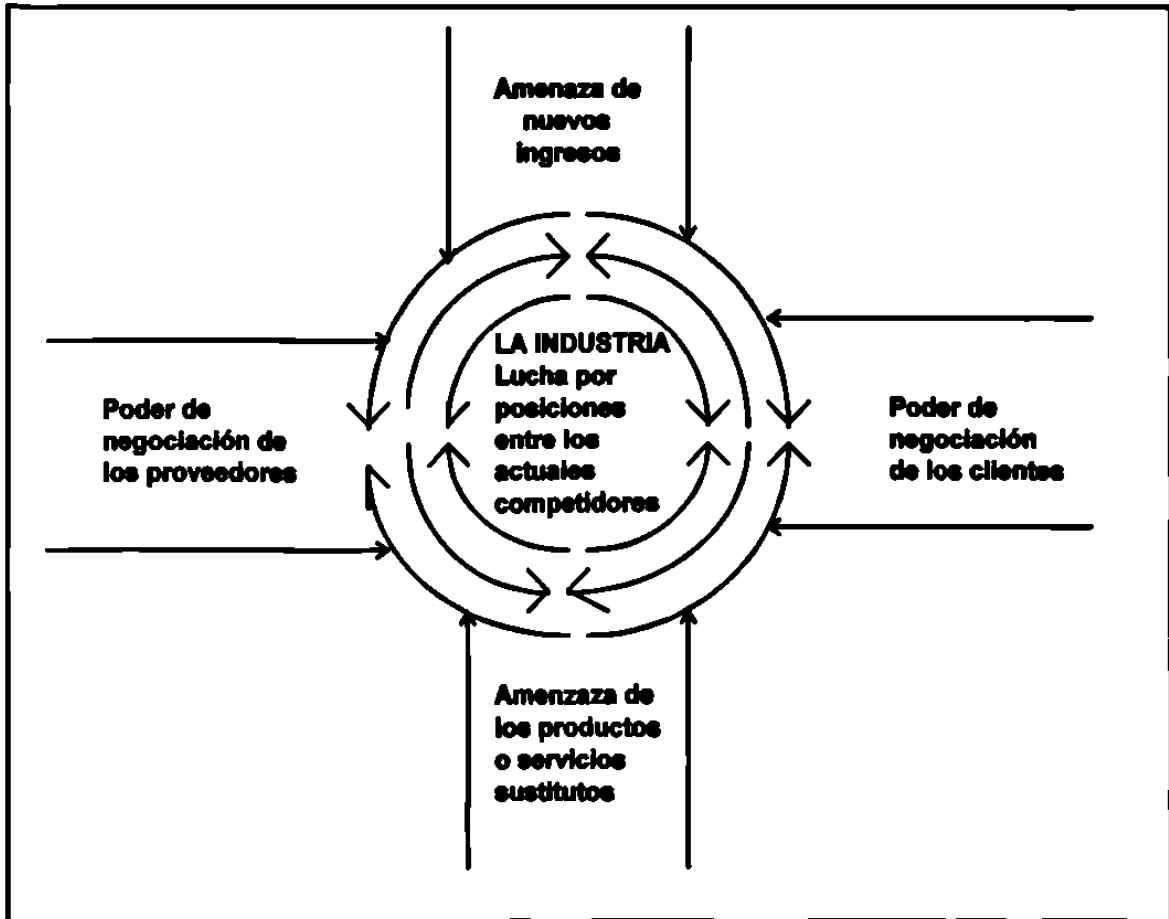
Amenaza de nuevos ingresos

LA INDUSTRIA
Lucha por posiciones entre los actuales competidores

Poder de negociación de los proveedores

Poder de negociación de los clientes

Amenzaza de los productos o servicios sustitutos